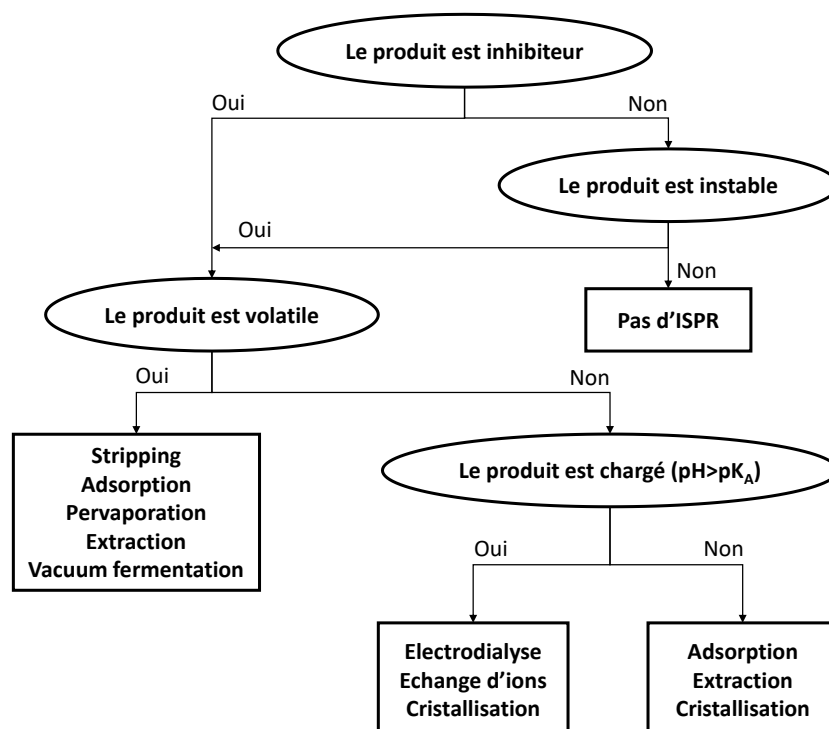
Le produit est inhibiteur

Oui

Non

Le produit est instable

Oui

Non

Le produit est volatile

Pas d'ISPR

Oui

Non

Stripping
Adsorption
Pervaporation
Extraction
Vacuum fermentation

Le produit est chargé (pH>$pK_A$)

Oui

Non

Electrodialyse
Echange d'ions
Cristallisation

Adsorption
Extraction
Cristallisation